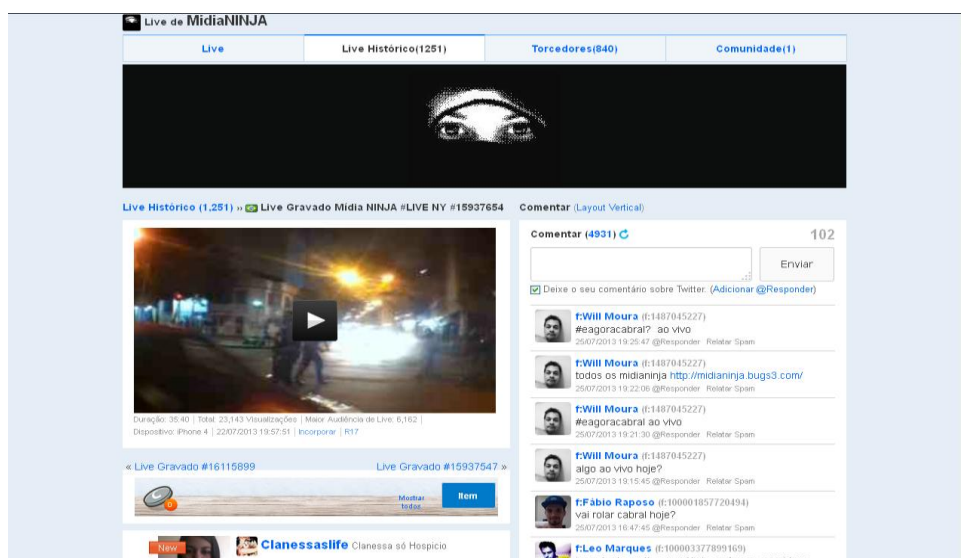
Live de MidiaNINJA

| Live | Live Histórico(1251) | Torcedores(840) | Comunidade(1) |
|---|---|---|---|

Live Histórico (1,251) » Live Gravado Mídia NINJA #LIVE NY #15937654

Duração: 35:40 | Total: 23,143 Visualizações | Maior Audiência de Live: 6,162 | Dispositivo: iPhone 4 | 22/07/2013 19:57:51 | Incorporar | R17

« Live Gravado #16115899

Live Gravado #15937547 »

Mostrar todos

Item

New

Clanessaslife Clanessa só Hospicio

Comentar (Layout Vertical)

Comentar (4931)

102

Enviar

Deixe o seu comentário sobre Twitter. (Adicionar @Responder)

f:Will Moura (f:1487045227)
#eagoracabral? ao vivo
25/07/2013 19:25:47 @Responder Relatar Spam

f:Will Moura (f:1487045227)
todos os midianinja http://midianinja.bugs3.com/
25/07/2013 19:22:06 @Responder Relatar Spam

f:Will Moura (f:1487045227)
#eagoracabral ao vivo
25/07/2013 19:21:30 @Responder Relatar Spam

f:Will Moura (f:1487045227)
algo ao vivo hoje?
25/07/2013 19:15:45 @Responder Relatar Spam

f:Fábio Raposo (f:100001857720494)
vai rolar cabral hoje?
25/07/2013 16:47:45 @Responder Relatar Spam

f:Leo Marques (f:100003377899169)